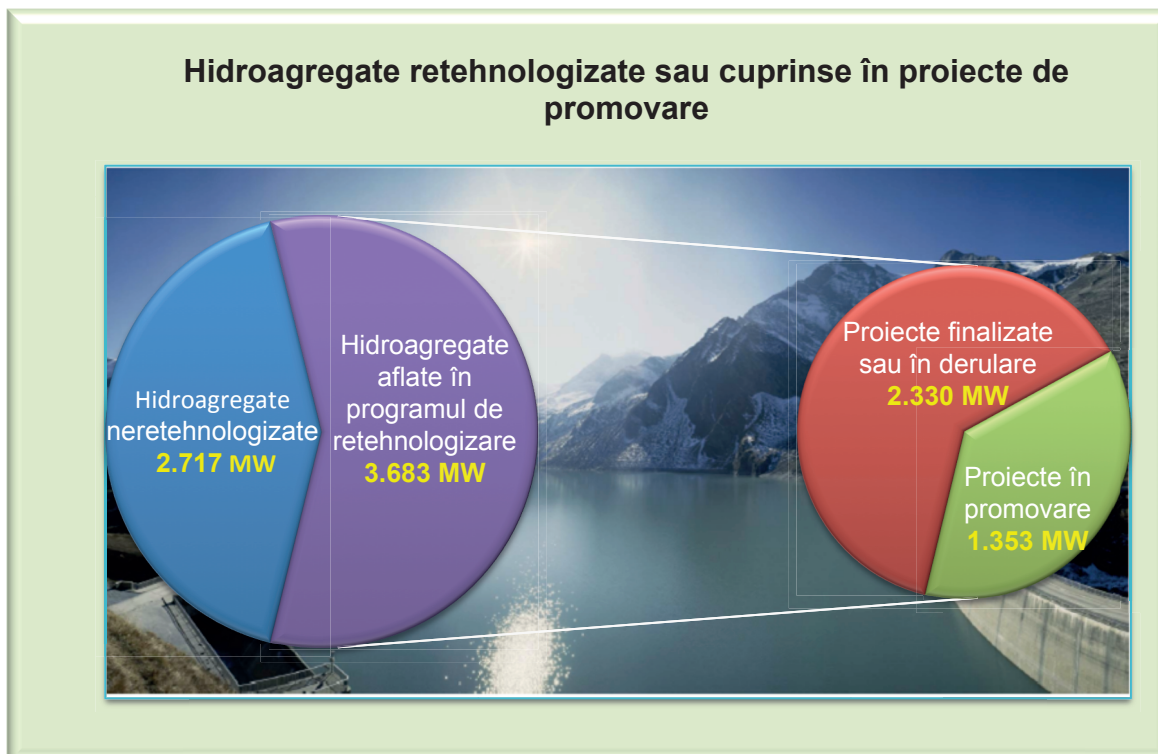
Hidroagregate retehnologizate sau cuprinse în proiecte de promovare

Hidroagregate neretehnologizate
2.717 MW

Hidroagregate aflate în programul de retehnologizare
3.683 MW

Proiecte finalizate sau în derulare
2.330 MW

Proiecte în promovare
1.353 MW